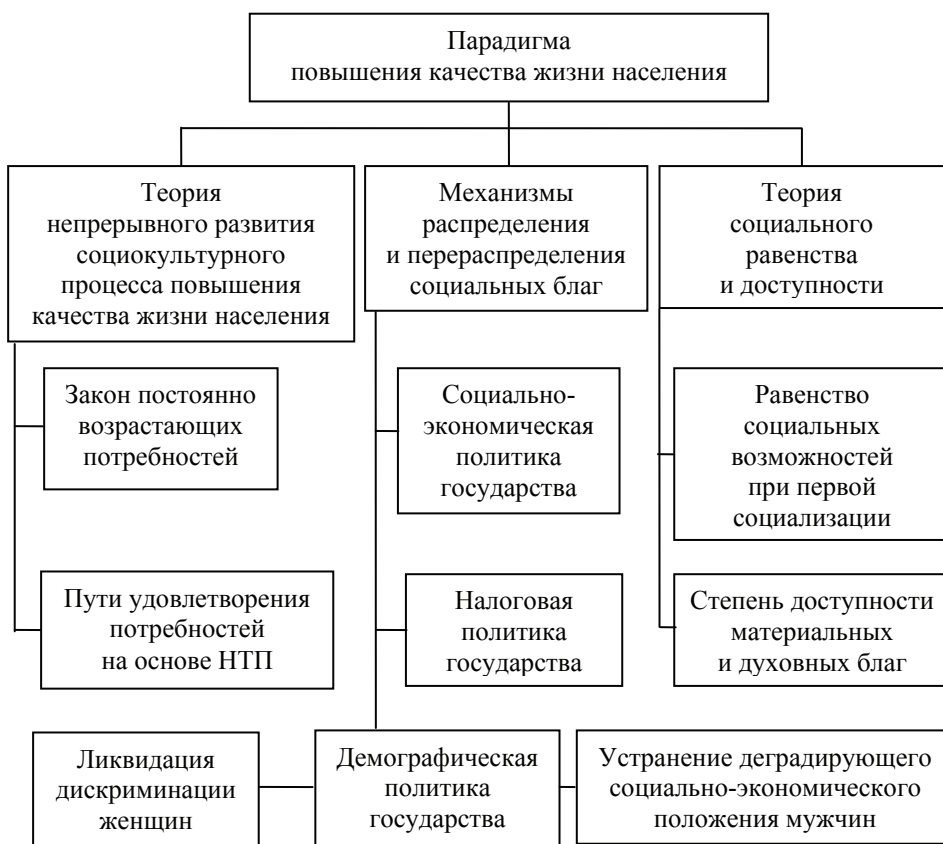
Парадигма повышения качества жизни населения

Теория непрерывного развития социокультурного процесса повышения качества жизни населения

Механизмы распределения и перераспределения социальных благ

Теория социального равенства и доступности

Закон постоянно возрастающих потребностей

Пути удовлетворения потребностей на основе НТП

Социально-экономическая политика государства

Налоговая политика государства

Равенство социальных возможностей при первой социализации

Степень доступности материальных и духовных благ

Ликвидация дискриминации женщин

Демографическая политика государства

Устранение деградирующего социально-экономического положения мужчин